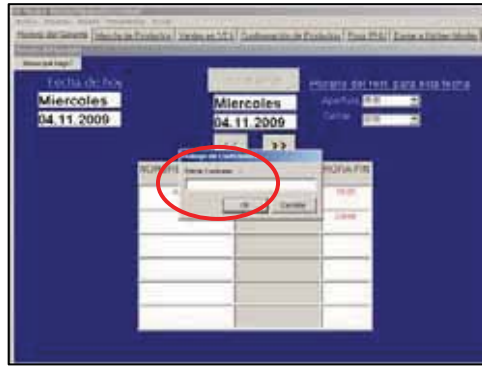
Horario del Gerente | Mezcla de Productos | Ventas en VFs | Configuración de Productos | Pisos PNU | Enviar a Rotter Médes

Fecha de hoy
Miercoles
04.11.2009

Miercoles
04.11.2009

Horario del rest. para esta fecha
Apertura
Cerrar

>>

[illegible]

HORA FIN

Ok
Cancelar